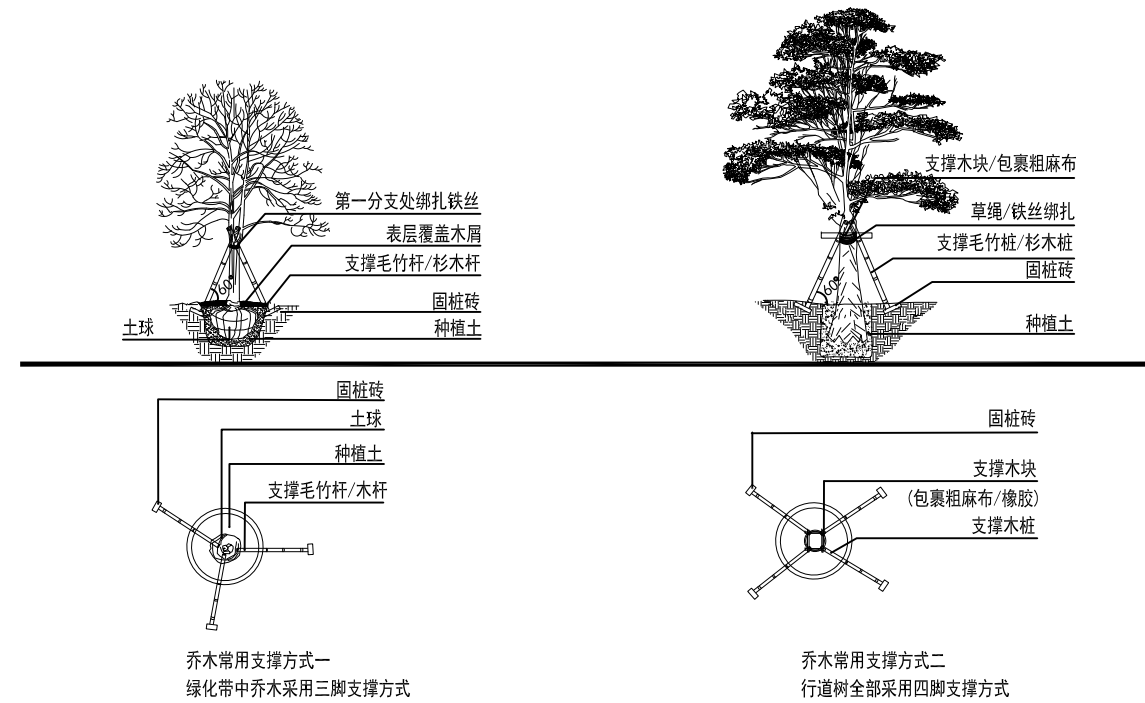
第一分支处绑扎铁丝
表层覆盖木屑
支撑毛竹杆/杉木杆
60°
固桩砖
土球
种植土

支撑木块/包裹粗麻布
草绳/铁丝绑扎
支撑毛竹桩/杉木桩
固桩砖
60°
种植土

固桩砖
土球
种植土
支撑毛竹杆/木杆

固桩砖
支撑木块
(包裹粗麻布/橡胶)
支撑木桩

乔木常用支撑方式一
绿化带中乔木采用三脚支撑方式

乔木常用支撑方式二
行道树全部采用四脚支撑方式